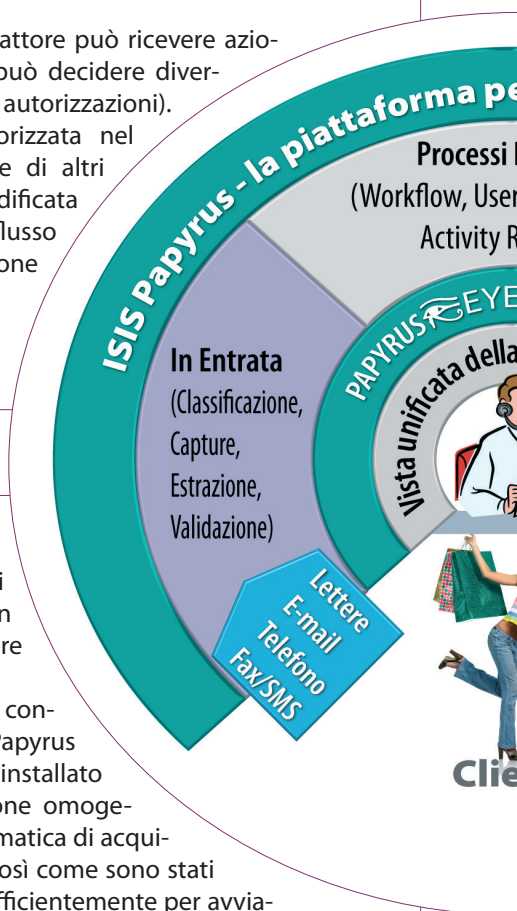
attore può ricevere azio- può decidere diver- autorizzazioni). orizzata nel e di altri dificata flusso one

i n re

con- Papyrus installato one omoge- matica di acqui- così come sono stati fficientemente per avvia-

ISIS Papyrus - la piattaforma pe

Processi
(Workflow, User
Activity R

In Entrata
(Classificazione, Capture, Estrazione, Validazione)

PAPYRUS EYE

Vista unificata della

Lettere
E-mail
Telefono
Fax/SMS

Clie